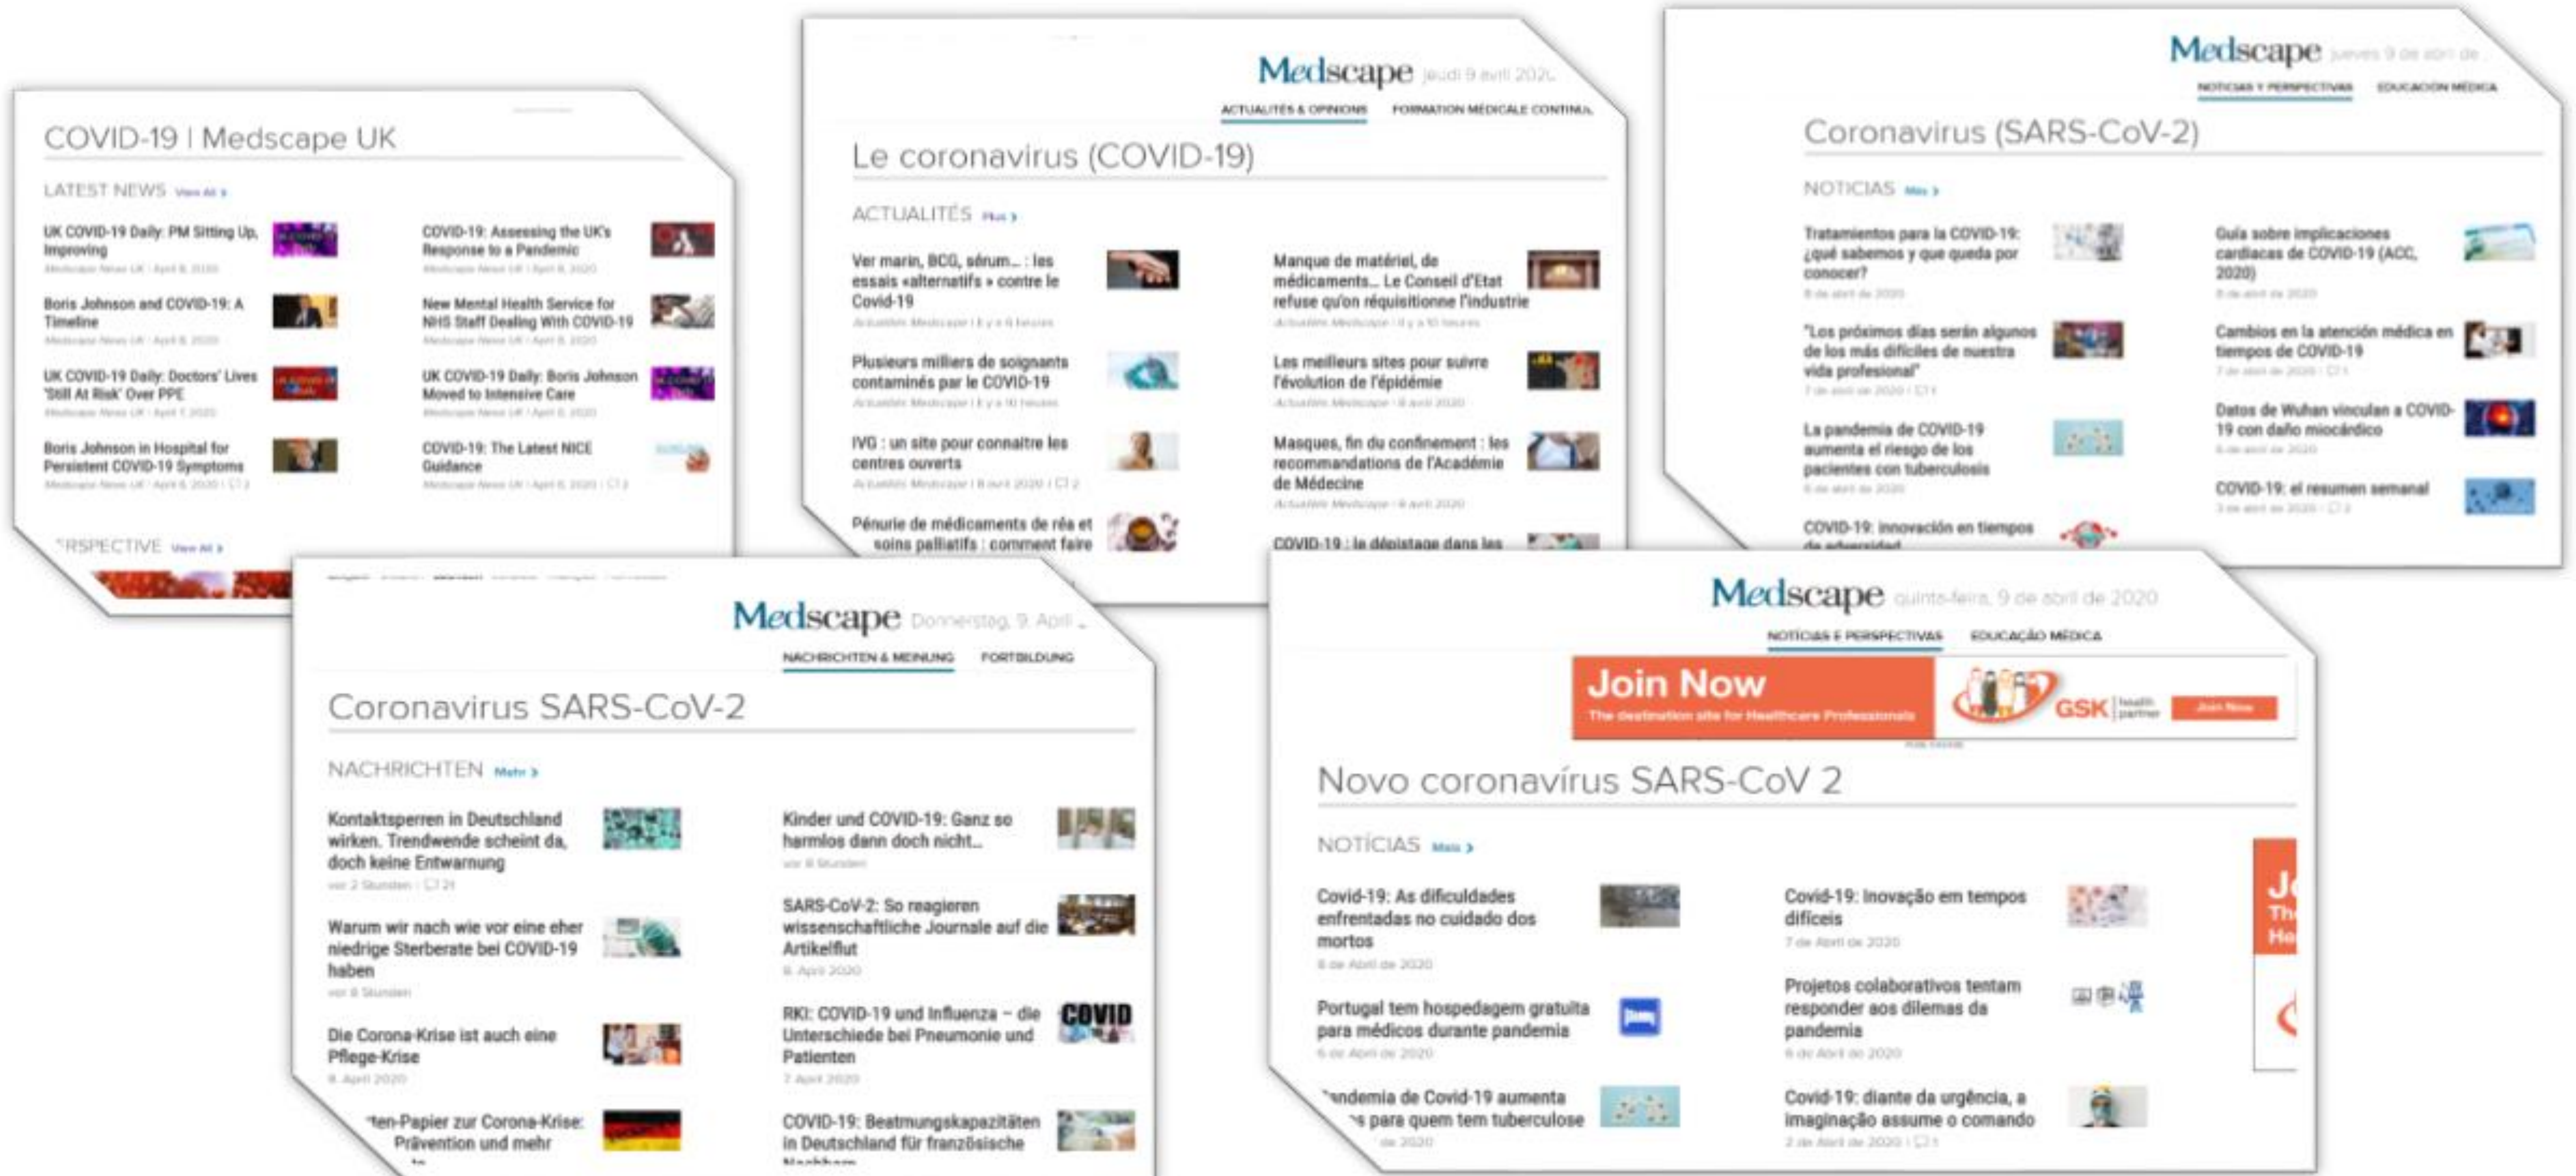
COVID-19 | Medscape UK

LATEST NEWS View All ›

UK COVID-19 Daily: PM Sitting Up, Improving
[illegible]

COVID-19: Assessing the UK's Response to a Pandemic
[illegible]

Boris Johnson and COVID-19: A Timeline
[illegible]

New Mental Health Service for NHS Staff Dealing With COVID-19
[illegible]

UK COVID-19 Daily: Doctors' Lives 'Still At Risk' Over PPE
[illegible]

UK COVID-19 Daily: Boris Johnson Moved to Intensive Care
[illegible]

Boris Johnson in Hospital for Persistent COVID-19 Symptoms
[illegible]

COVID-19: The Latest NICE Guidance
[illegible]

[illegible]RSPECTIVE View All ›

Medscape jeudi 9 avril 2020

ACTUALITÉS & OPINIONS FORMATION MÉDICALE CONTINUE

Le coronavirus (COVID-19)

ACTUALITÉS Plus ›

Ver marin, BCG, sérum... : les essais «alternatifs» contre le Covid-19
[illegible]

Manque de matériel, de médicaments... Le Conseil d'Etat refuse qu'on réquisitionne l'industrie
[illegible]

Plusieurs milliers de soignants contaminés par le COVID-19
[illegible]

Les meilleurs sites pour suivre l'évolution de l'épidémie
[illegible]

IVG : un site pour connaitre les centres ouverts
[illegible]

Masques, fin du confinement : les recommandations de l'Académie de Médecine
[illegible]

Pénurie de médicaments de réa et soins palliatifs : comment faire
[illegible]

COVID-19 : le dépistage dans les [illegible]

Medscape jueves 9 de abril de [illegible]

NOTICIAS Y PERSPECTIVAS EDUCACIÓN MÉDICA

Coronavirus (SARS-CoV-2)

NOTICIAS Más ›

Tratamientos para la COVID-19: ¿qué sabemos y que queda por conocer?
8 de abril de 2020

Guía sobre implicaciones cardiacas de COVID-19 (ACC, 2020)
8 de abril de 2020

"Los próximos días serán algunos de los más difíciles de nuestra vida profesional"
7 de abril de 2020

Cambios en la atención médica en tiempos de COVID-19
7 de abril de 2020

La pandemia de COVID-19 aumenta el riesgo de los pacientes con tuberculosis
6 de abril de 2020

Datos de Wuhan vinculan a COVID-19 con daño miocárdico
6 de abril de 2020

COVID-19: el resumen semanal
3 de abril de 2020

COVID-19: innovación en tiempos de adversidad

Medscape Donnerstag, 9. April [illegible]

NACHRICHTEN & MEINUNG FORTBILDUNG

Coronavirus SARS-CoV-2

NACHRICHTEN Mehr ›

Kontaktsperren in Deutschland wirken. Trendwende scheint da, doch keine Entwarnung
vor 2 Stunden

Kinder und COVID-19: Ganz so harmlos dann doch nicht...
vor 8 Stunden

Warum wir nach wie vor eine eher niedrige Sterberate bei COVID-19 haben
vor 8 Stunden

SARS-CoV-2: So reagieren wissenschaftliche Journale auf die Artikelflut
8. April 2020

Die Corona-Krise ist auch eine Pflege-Krise
8. April 2020

RKI: COVID-19 und Influenza – die Unterschiede bei Pneumonie und Patienten
7. April 2020

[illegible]ten-Papier zur Corona-Krise: Prävention und mehr

COVID-19: Beatmungskapazitäten in Deutschland für französische Nachbarn

Medscape quinta-feira, 9 de abril de 2020

NOTÍCIAS E PERSPECTIVAS EDUCAÇÃO MÉDICA

Join Now
The destination site for Healthcare Professionals
GSK health partner
Join Now

Novo coronavírus SARS-CoV 2

NOTÍCIAS Mais ›

Covid-19: As dificuldades enfrentadas no cuidado dos mortos
8 de Abril de 2020

Covid-19: Inovação em tempos difíceis
7 de Abril de 2020

Portugal tem hospedagem gratuita para médicos durante pandemia
6 de Abril de 2020

Projetos colaborativos tentam responder aos dilemas da pandemia
6 de Abril de 2020

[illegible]andemia de Covid-19 aumenta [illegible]s para quem tem tuberculose

Covid-19: diante da urgência, a imaginação assume o comando
2 de Abril de 2020